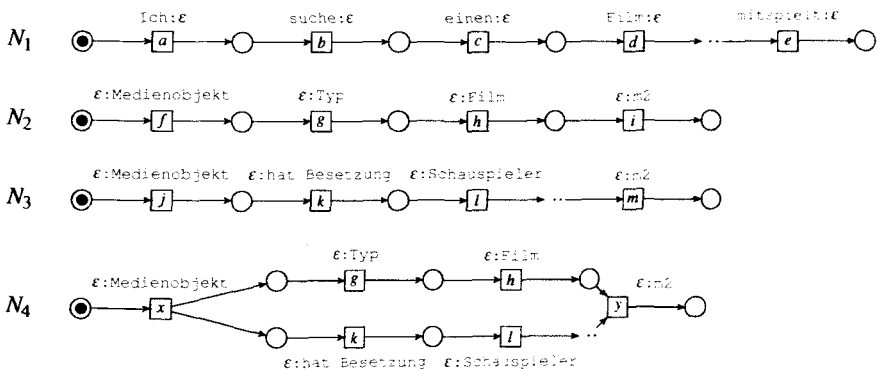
$N_1$ Ich:$\varepsilon$ $a$ suche:$\varepsilon$ $b$ einen:$\varepsilon$ $c$ Film:$\varepsilon$ $d$ ... mitspielt:$\varepsilon$ $e$

$N_2$ $\varepsilon$:Medienobjekt $f$ $\varepsilon$:Typ $g$ $\varepsilon$:Film $h$ $\varepsilon$:m2 $i$

$N_3$ $\varepsilon$:Medienobjekt $j$ $\varepsilon$:hat Besetzung $k$ $\varepsilon$:Schauspieler $l$ ... $\varepsilon$:m2 $m$

$N_4$ $\varepsilon$:Medienobjekt $x$ $\varepsilon$:Typ $g$ $\varepsilon$:Film $h$ $\varepsilon$:m2 $y$ $k$ $l$ ... $\varepsilon$:hat Besetzung $\varepsilon$:Schauspieler